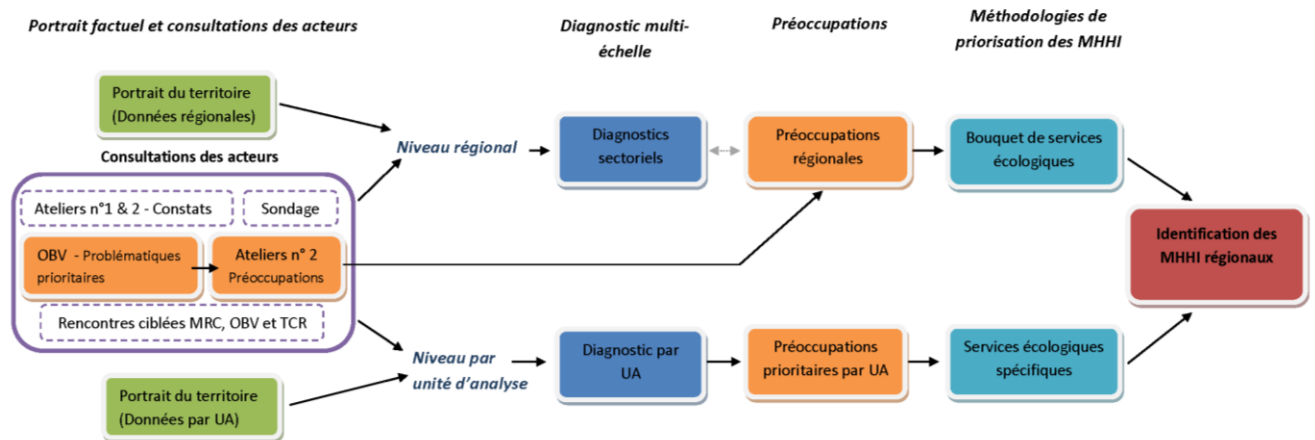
Portrait factuel et consultations des acteurs

Diagnostic multi-échelle

Préoccupations

Méthodologies de priorisation des MHHI

Portrait du territoire (Données régionales)

Consultations des acteurs

Ateliers n°1 & 2 - Constats

Sondage

OBV - Problématiques prioritaires

Ateliers n° 2 Préoccupations

Rencontres ciblées MRC, OBV et TCR

Portrait du territoire (Données par UA)

Niveau régional

Niveau par unité d'analyse

Diagnostics sectoriels

Préoccupations régionales

Bouquet de services écologiques

Diagnostic par UA

Préoccupations prioritaires par UA

Services écologiques spécifiques

Identification des MHHI régionaux